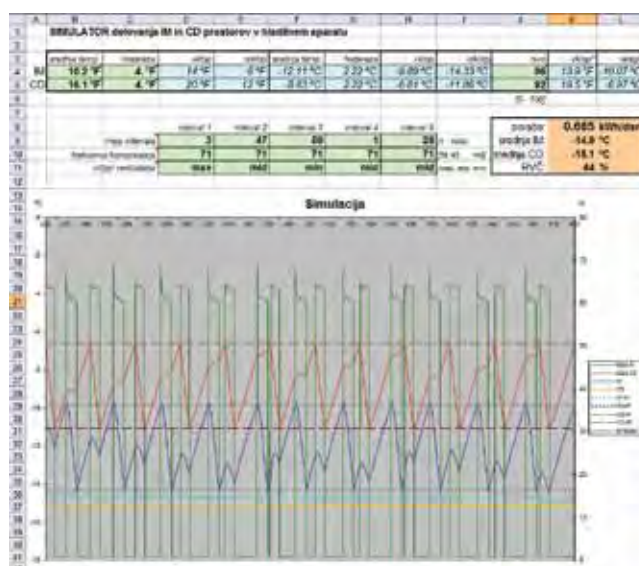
SIMULATOR delovanja BI in CD prostorov v hladilnem aparatu

| | srednja temp. | histereza | vklop | izklop | srednja temp. | histereza | vklop | izklop | | tvrd | vklop |
|---|---|---|---|---|---|---|---|---|---|---|---|
| BI | 10.3 °F | 4 °F | 14°F | 6°F | -12.11°C | 2.22°C | -9.89°C | -14.33°C | | 96 | 13.9 °F |
| CD | 16.1 °F | 4 °F | 20°F | 12°F | -8.83°C | 2.22°C | -6.61°C | -11.06°C | | 92 | 19.5 °F |

| | interval 1 | interval 2 | interval 3 | interval 4 | interval 5 | |
|---|---|---|---|---|---|---|
| mejo intervala | 3 | 47 | 88 | 1 | 25 | |
| Nastavitev termostata | 71 | 71 | 71 | 71 | 71 | |
| vrtljaji ventilatorja | max | med | min | max | med | |

| poraba | 0.665 kWh/dan |
|---|---|
| srednja BI | -14.9 °C |
| srednja CD | -10.1 °C |
| RVC | 44 % |

Simulacija